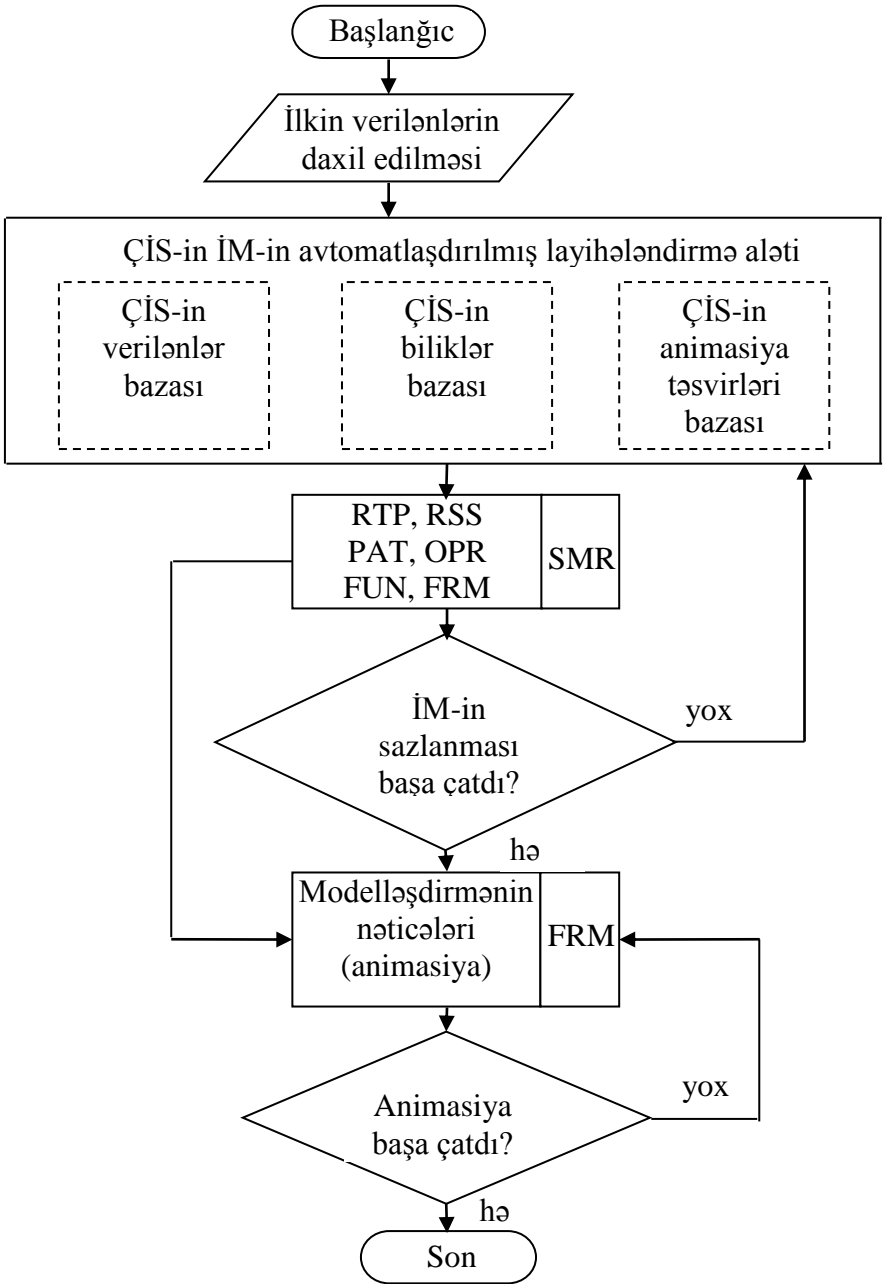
Başlanğıc

İlkin verilənlərin daxil edilməsi

ÇİS-in İM-in avtomatlaşdırılmış layihələndirmə aləti

ÇİS-in verilənlər bazası

ÇİS-in biliklər bazası

ÇİS-in animasiya təsvirləri bazası

RTP, RSS
PAT, OPR
FUN, FRM

SMR

İM-in sazlanması başa çatdı?

yox

hə

Modelləşdirmənin nəticələri (animasiya)

FRM

Animasiya başa çatdı?

yox

hə

Son